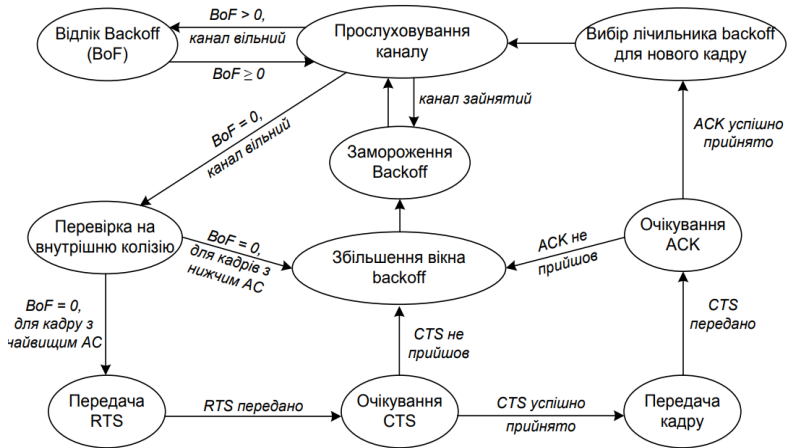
Відлік Backoff (BoF)

BoF > 0, канал вільний

BoF ≥ 0

Прослуховування каналу

Вибір лічильника backoff для нового кадру

канал зайнятий

BoF = 0, канал вільний

Замороження Backoff

ACK успішно прийнято

Перевірка на внутрішню колізію

BoF = 0, для кадрів з нижчим AC

Збільшення вікна backoff

ACK не прийшов

Очікування ACK

BoF = 0, для кадру з найвищим AC

CTS не прийшов

CTS передано

Передача RTS

RTS передано

Очікування CTS

CTS успішно прийнято

Передача кадру